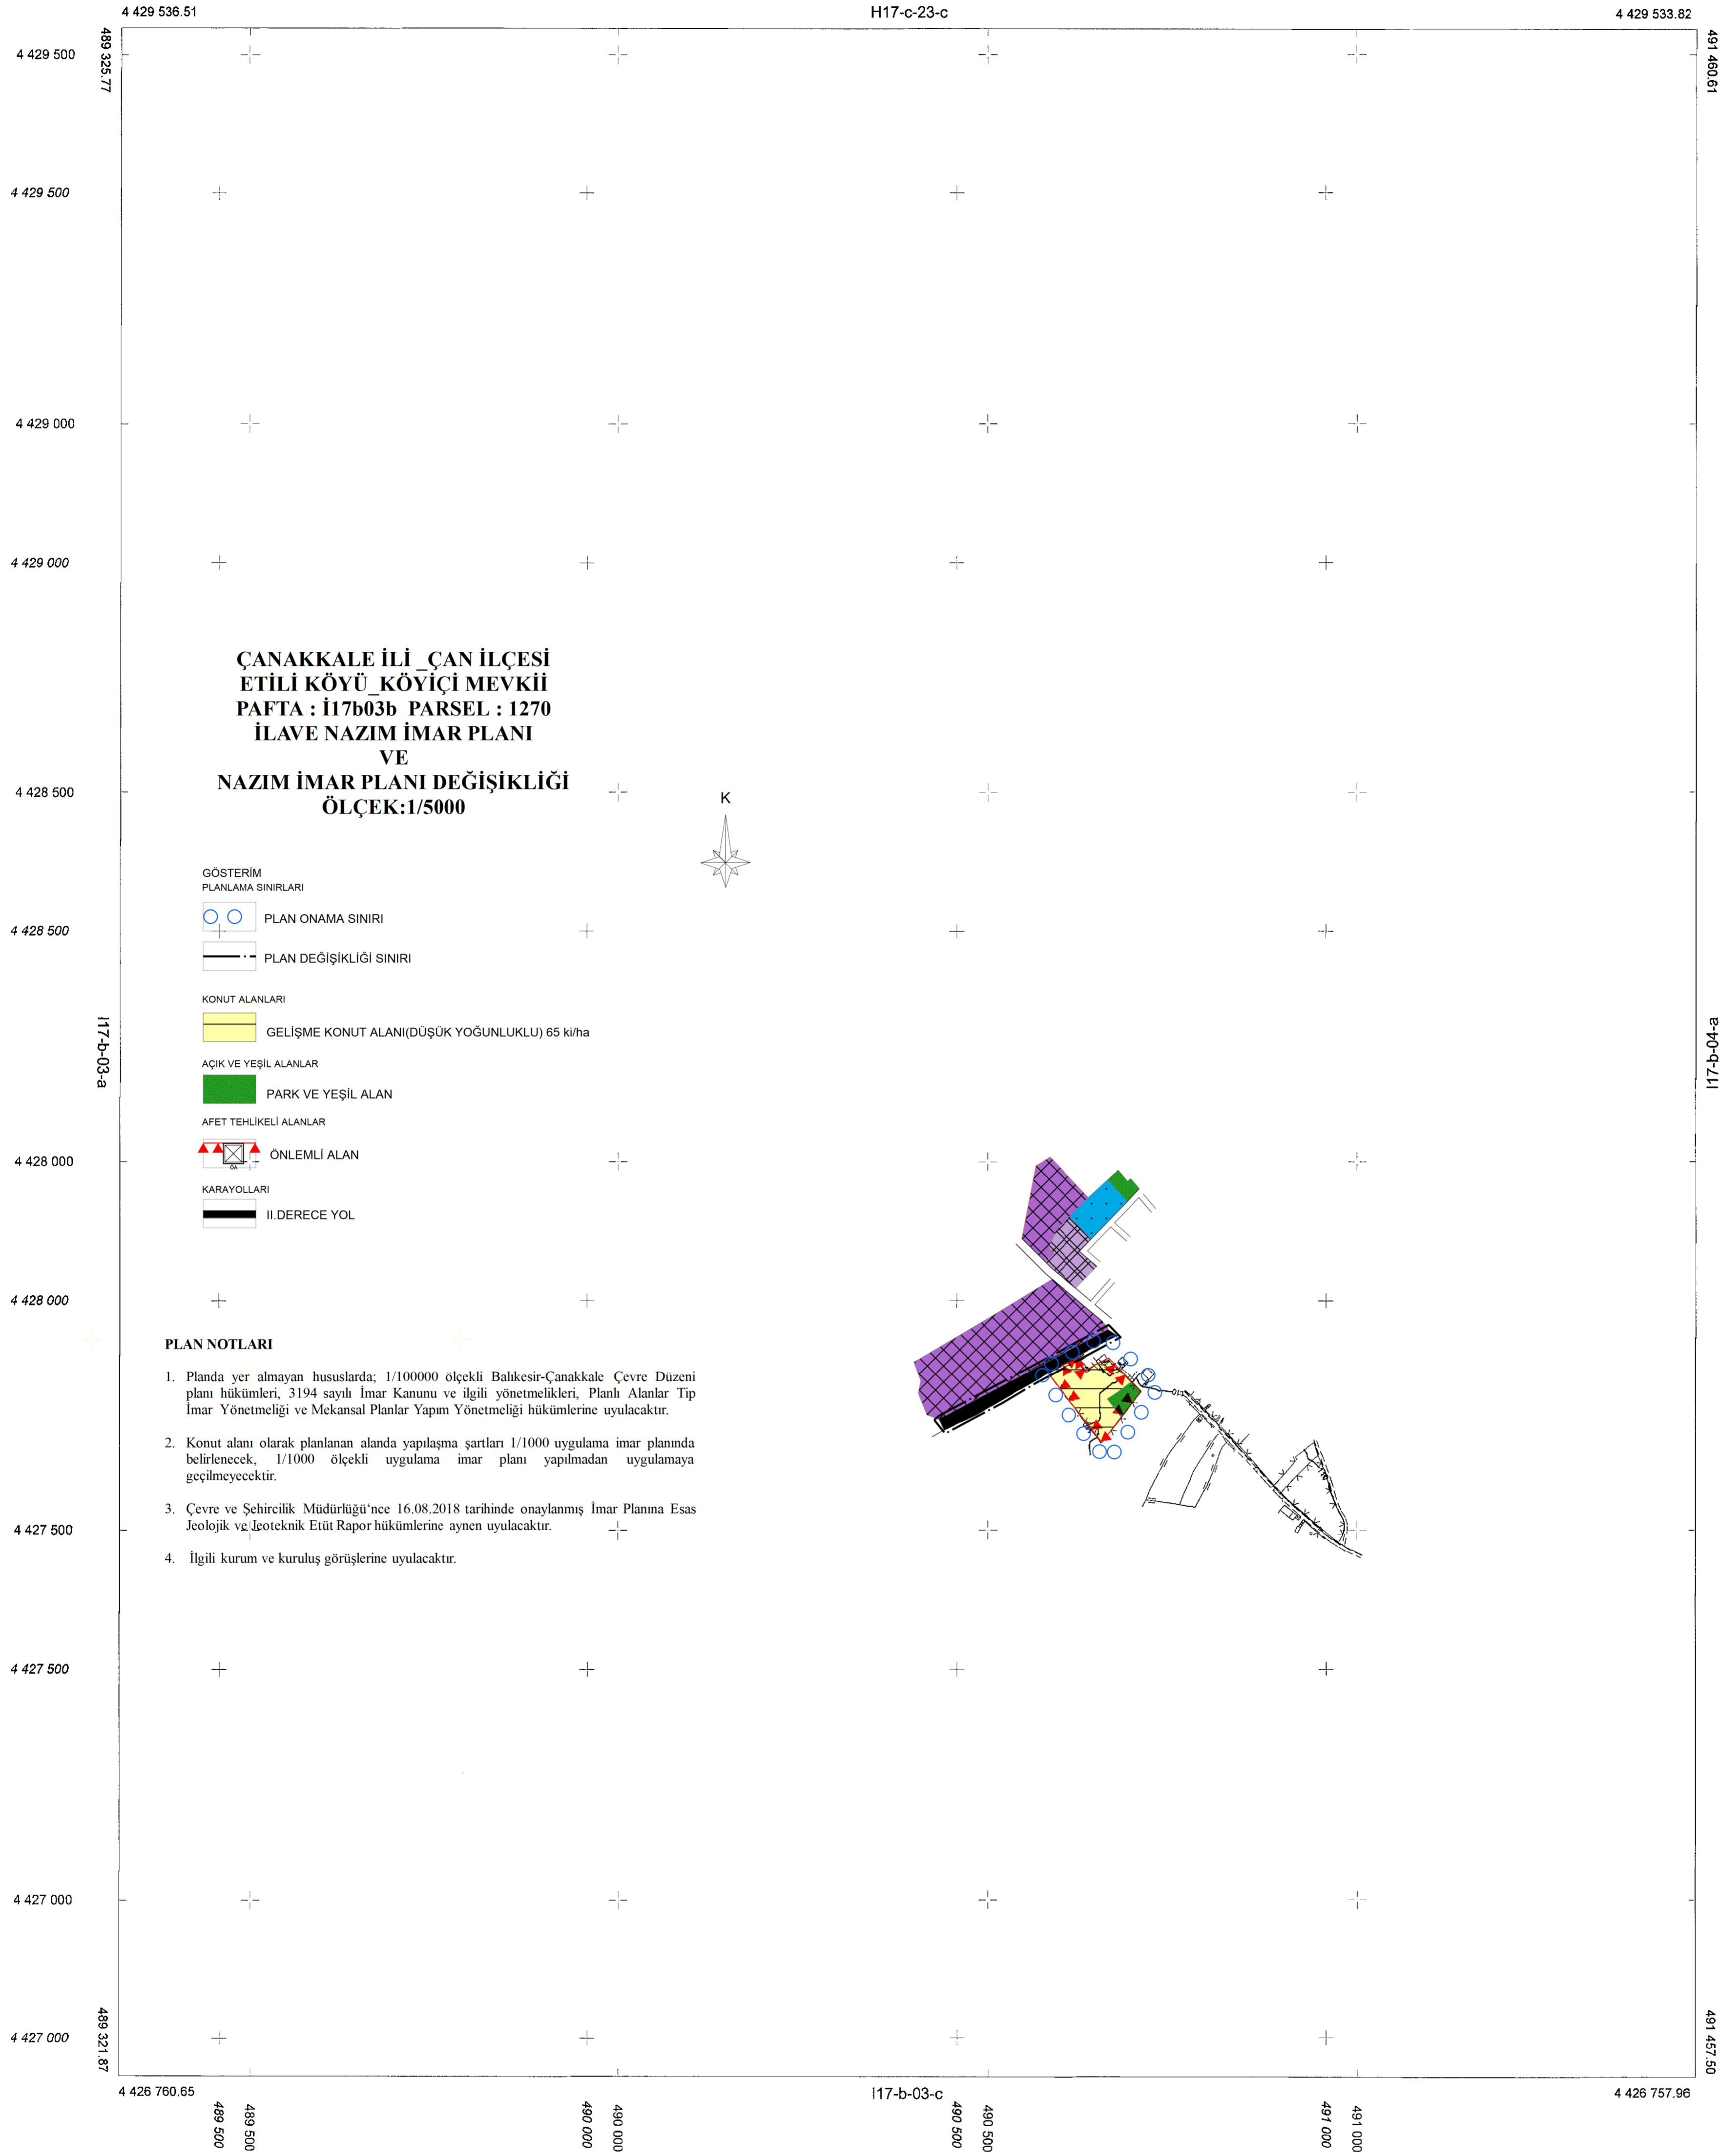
4 429 536.51
H17-c-23-c
4 429 533.82

4 429 500
489 325.77
491 460.61
4 429 500

4 429 000
4 429 000

ÇANAKKALE İLİ _ÇAN İLÇESİ
ETİLİ KÖYÜ_KÖYİÇİ MEVKİİ
PAFTA : İ17b03b PARSEL : 1270
İLAVE NAZIM İMAR PLANI
VE
NAZIM İMAR PLANI DEĞİŞİKLİĞİ
ÖLÇEK:1/5000

4 428 500
K
4 428 500

GÖSTERİM
PLANLAMA SINIRLARI
PLAN ONAMA SINIRI
PLAN DEĞİŞİKLİĞİ SINIRI
KONUT ALANLARI
GELİŞME KONUT ALANI(DÜŞÜK YOĞUNLUKLU) 65 ki/ha
AÇIK VE YEŞİL ALANLAR
PARK VE YEŞİL ALAN
AFET TEHLİKELİ ALANLAR
ÖNLEMLİ ALAN
KARAYOLLARI
II.DERECE YOL

I17-b-03-a
I17-b-04-a

4 428 000
4 428 000

PLAN NOTLARI

1. Planda yer almayan hususlarda; 1/100000 ölçekli Balıkesir-Çanakkale Çevre Düzeni planı hükümleri, 3194 sayılı İmar Kanunu ve ilgili yönetmelikleri, Planlı Alanlar Tip İmar Yönetmeliği ve Mekansal Planlar Yapım Yönetmeliği hükümlerine uyulacaktır.

2. Konut alanı olarak planlanan alanda yapılaşma şartları 1/1000 uygulama imar planında belirlenecek, 1/1000 ölçekli uygulama imar planı yapılmadan uygulamaya geçilmeyecektir.

3. Çevre ve Şehircilik Müdürlüğü'nce 16.08.2018 tarihinde onaylanmış İmar Planına Esas Jeolojik ve Jeoteknik Etüt Rapor hükümlerine aynen uyulacaktır.

4. İlgili kurum ve kuruluş görüşlerine uyulacaktır.

4 427 500
4 427 500

4 427 000
4 427 000
489 321.87
491 457.50

4 426 760.65
I17-b-03-c
4 426 757.96
489 500
489 500
490 000
490 000
490 500
490 500
491 000
491 000